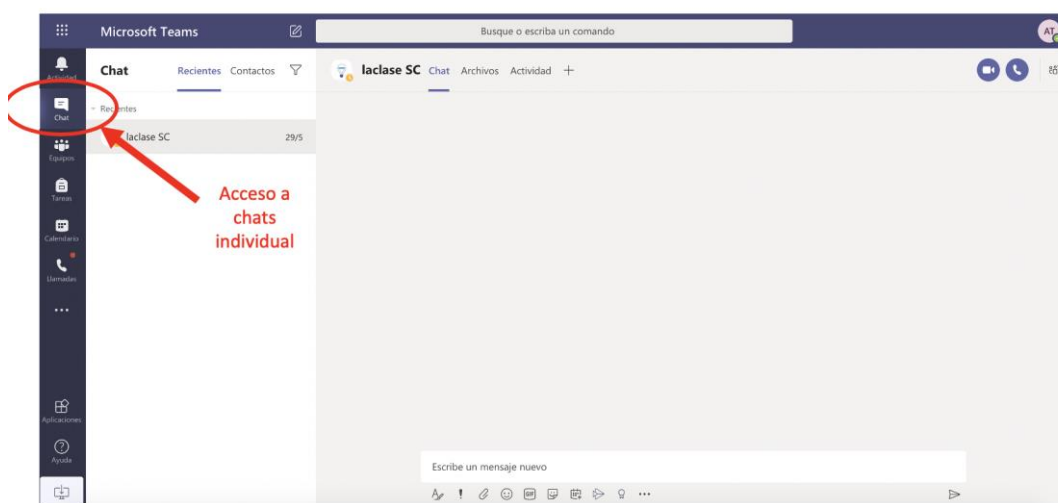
Microsoft Teams

Busque o escriba un comando

AT

Actividad

Chat

Equipos

Tareas

Calendario

Llamadas

...

Aplicaciones

Ayuda

Chat Recientes Contactos

Recientes

laclase SC 29/5

laclase SC Chat Archivos Actividad +

Acceso a chats individual

Escribe un mensaje nuevo